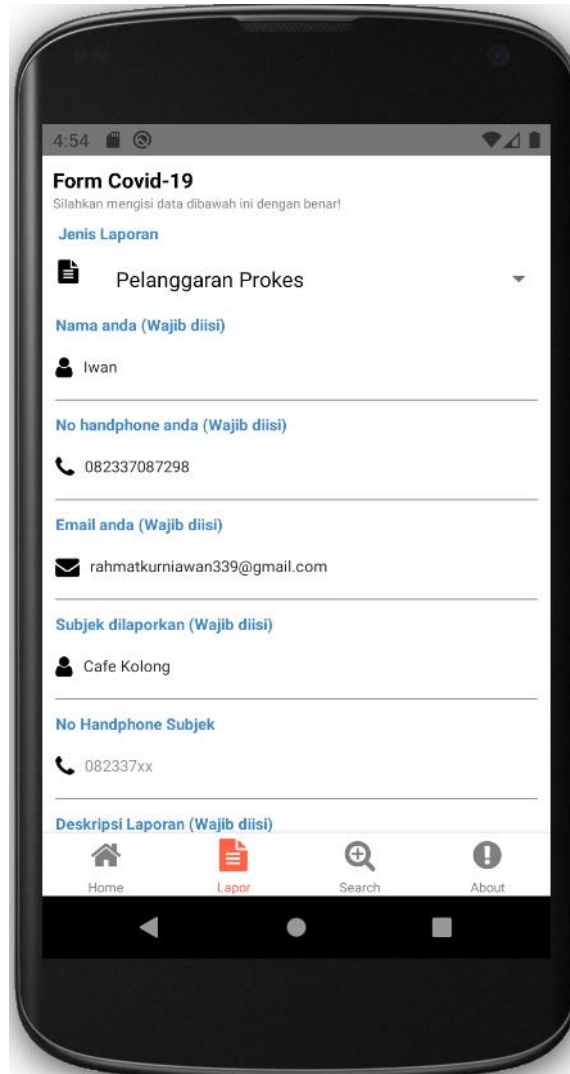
4:54

Form Covid-19
Silahkan mengisi data dibawah ini dengan benar!

Jenis Laporan
Pelanggaran Prokes

Nama anda (Wajib diisi)
Iwan

No handphone anda (Wajib diisi)
082337087298

Email anda (Wajib diisi)
rahmatkurniawan339@gmail.com

Subjek dilaporkan (Wajib diisi)
Cafe Kolong

No Handphone Subjek
082337xx

Deskripsi Laporan (Wajib diisi)

Home
Lapor
Search
About